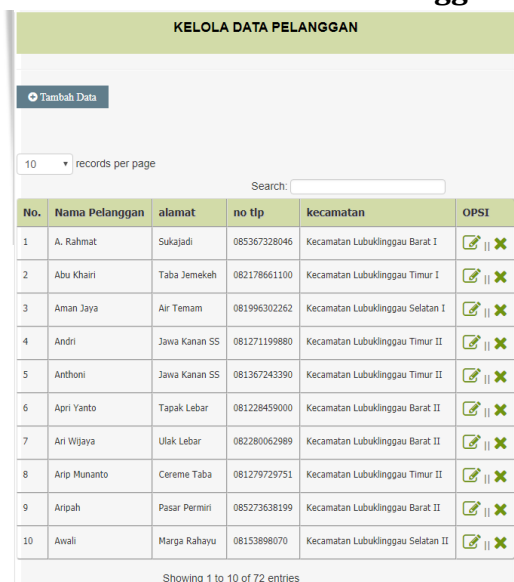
KELOLA DATA PELANGGAN

Tambah Data

10 records per page

Search:

| No. | Nama Pelanggan | alamat | no tlp | kecamatan | OPSI |
|---|---|---|---|---|---|
| 1 | A. Rahmat | Sukajadi | 085367328046 | Kecamatan Lubuklinggau Barat I | \|\| |
| 2 | Abu Khairi | Taba Jemekeh | 082178661100 | Kecamatan Lubuklinggau Timur I | \|\| |
| 3 | Aman Jaya | Air Temam | 081996302262 | Kecamatan Lubuklinggau Selatan I | \|\| |
| 4 | Andri | Jawa Kanan SS | 081271199880 | Kecamatan Lubuklinggau Timur II | \|\| |
| 5 | Anthoni | Jawa Kanan SS | 081367243390 | Kecamatan Lubuklinggau Timur II | \|\| |
| 6 | Apri Yanto | Tapak Lebar | 081228459000 | Kecamatan Lubuklinggau Barat II | \|\| |
| 7 | Ari Wijaya | Ulak Lebar | 082280062989 | Kecamatan Lubuklinggau Barat II | \|\| |
| 8 | Arip Munanto | Cereme Taba | 081279729751 | Kecamatan Lubuklinggau Timur II | \|\| |
| 9 | Aripah | Pasar Permiri | 085273638199 | Kecamatan Lubuklinggau Barat II | \|\| |
| 10 | Awali | Marga Rahayu | 08153898070 | Kecamatan Lubuklinggau Selatan II | \|\| |

Showing 1 to 10 of 72 entries